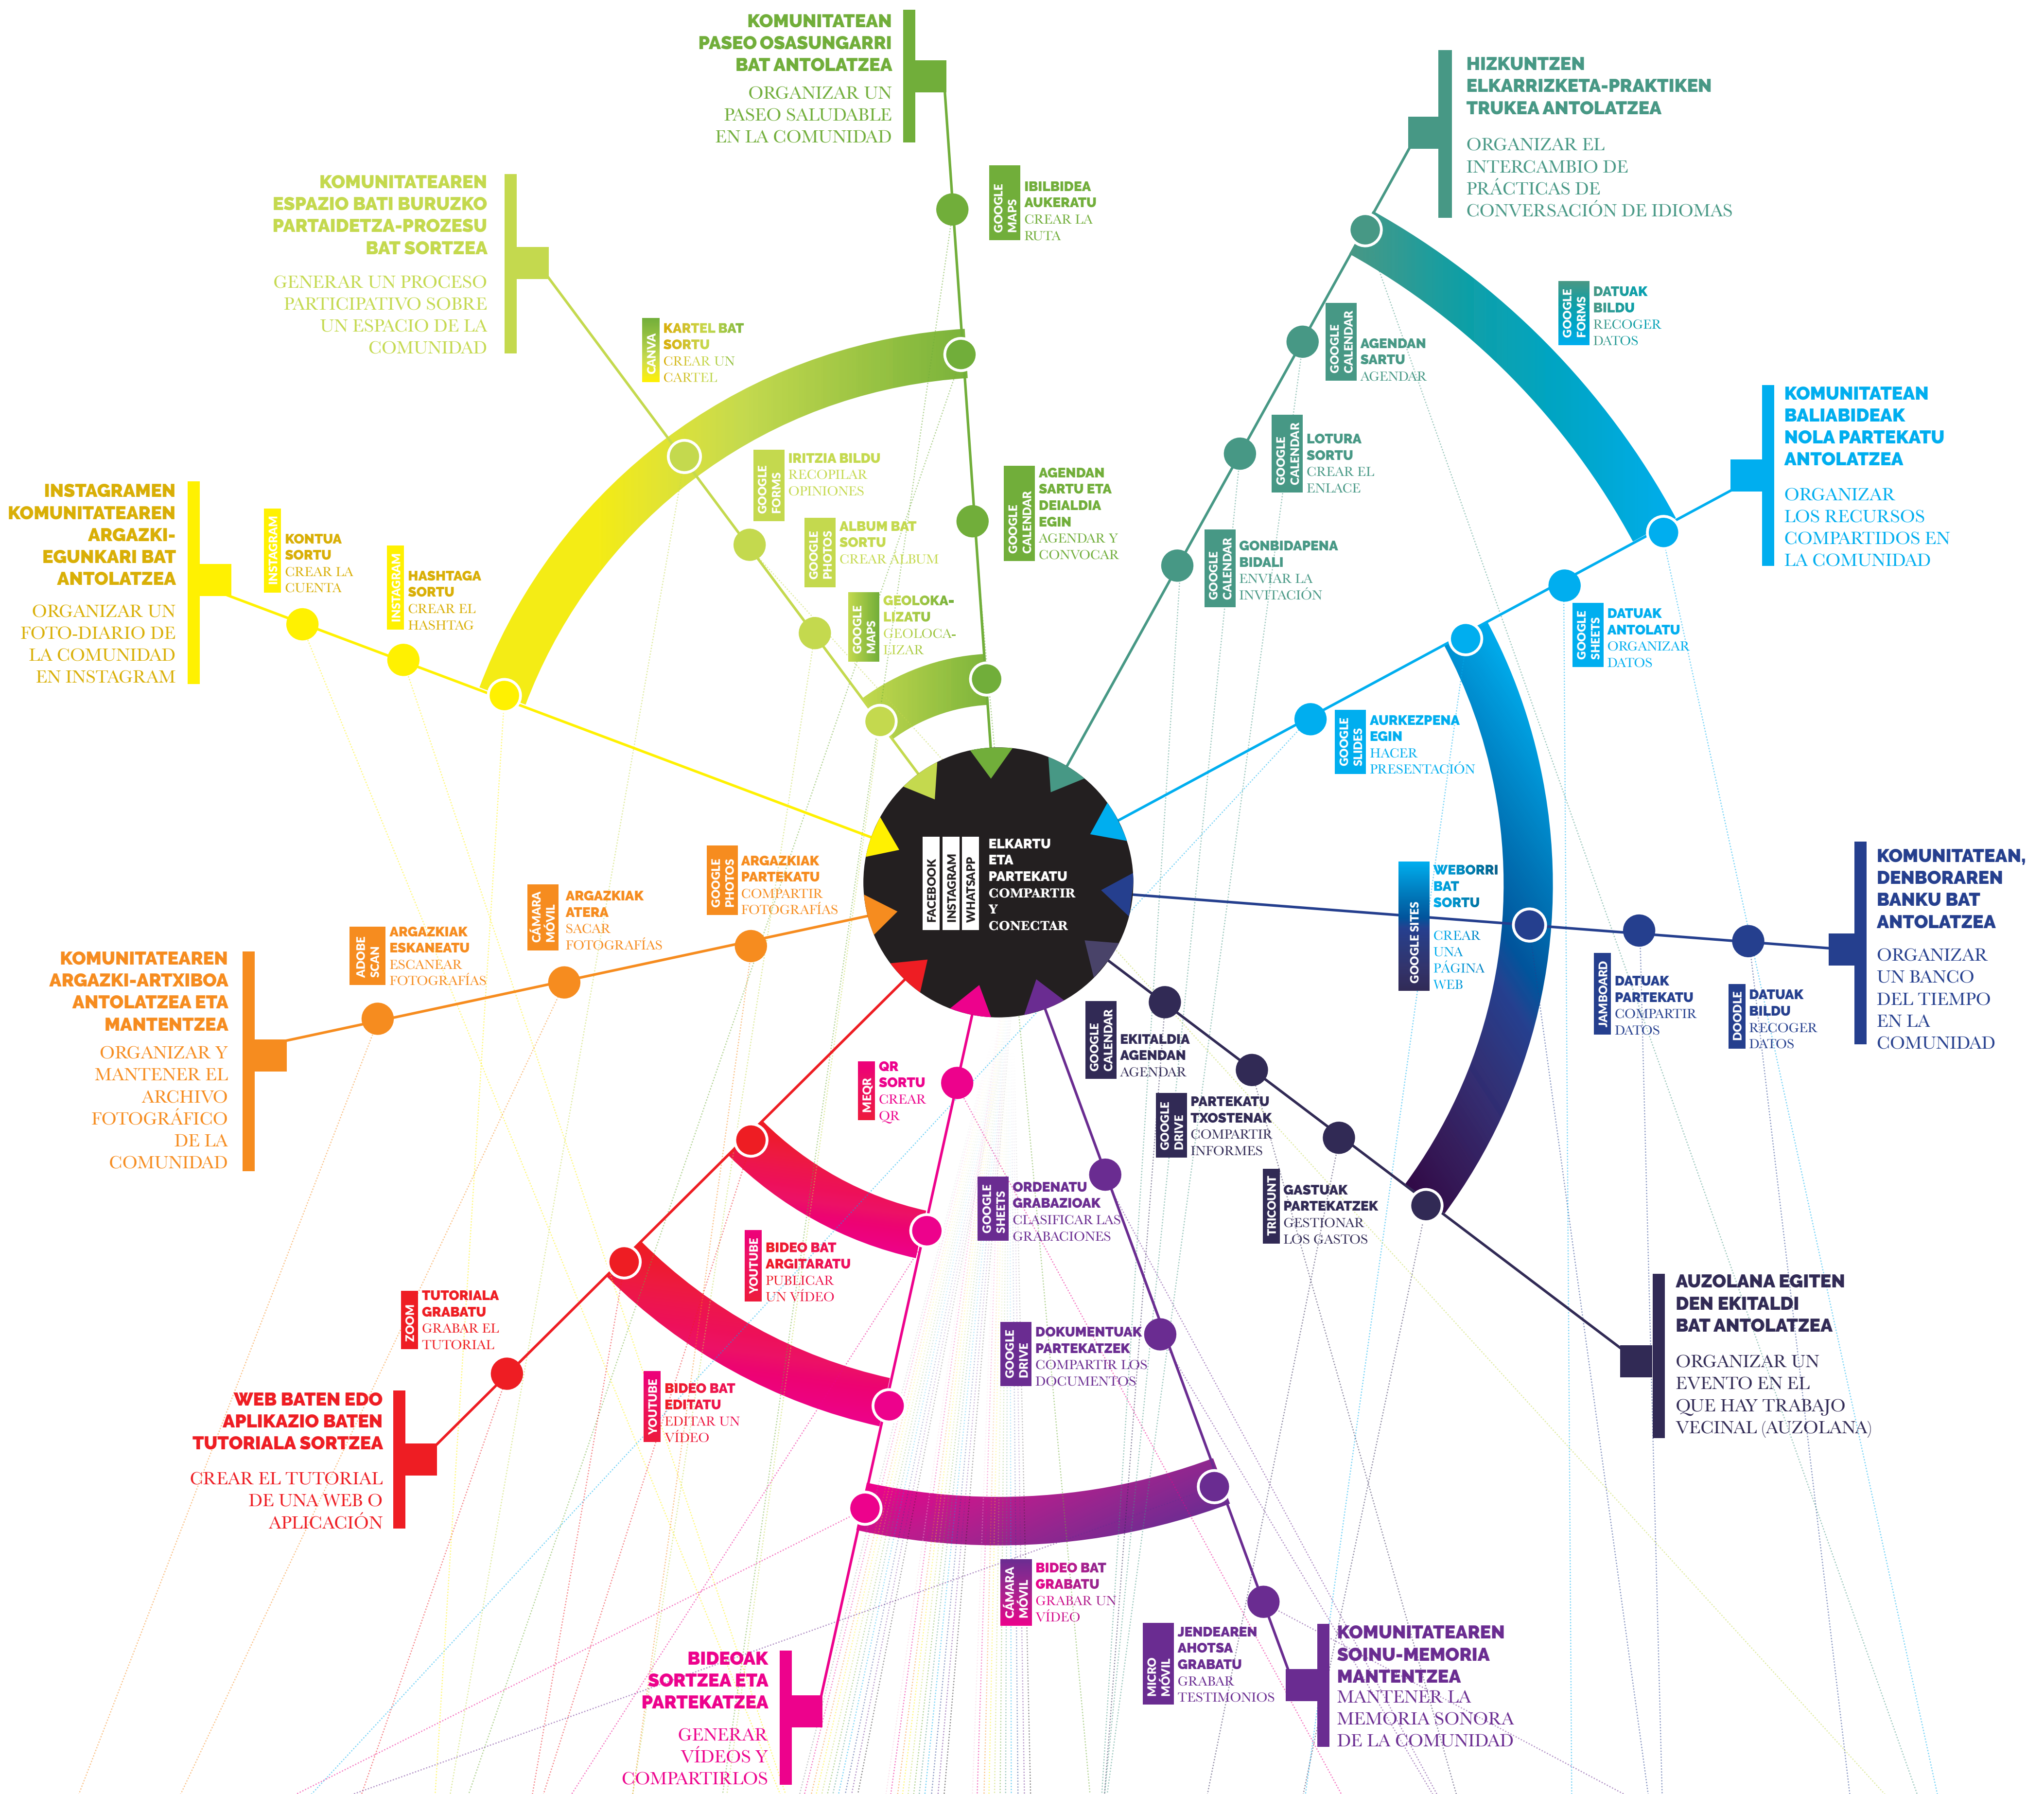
KOMUNITATEAN PASEO OSASUNGARRI BAT ANTOLATZEA
ORGANIZAR UN PASEO SALUDABLE EN LA COMUNIDAD

HIZKUNTZEN ELKARRIZKETA-PRAKTIKEN TRUKEA ANTOLATZEA
ORGANIZAR EL INTERCAMBIO DE PRÁCTICAS DE CONVERSACIÓN DE IDIOMAS

KOMUNITATEAREN ESPAZIO BATI BURUZKO PARTAIDETZA-PROZESU BAT SORTZEA
GENERAR UN PROCESO PARTICIPATIVO SOBRE UN ESPACIO DE LA COMUNIDAD

GOOGLE MAPS
IBILBIDEA AUKERATU
CREAR LA RUTA

CANVA
KARTEL BAT SORTU
CREAR UN CARTEL

GOOGLE FORMS
DATUAK BILDU
RECOGER DATOS

GOOGLE CALENDAR
AGENDAN SARTU
AGENDAR

KOMUNITATEAN BALIABIDEAK NOLA PARTEKATU ANTOLATZEA
ORGANIZAR LOS RECURSOS COMPARTIDOS EN LA COMUNIDAD

GOOGLE FORMS
IRITZIA BILDU
RECOPILAR OPINIONES

GOOGLE CALENDAR
LOTURA SORTU
CREAR EL ENLACE

INSTAGRAMEN KOMUNITATEAREN ARGAZKI-EGUNKARI BAT ANTOLATZEA
ORGANIZAR UN FOTO-DIARIO DE LA COMUNIDAD EN INSTAGRAM

INSTAGRAM
KONTUA SORTU
CREAR LA CUENTA

GOOGLE PHOTOS
ALBUM BAT SORTU
CREAR ÁLBUM

GOOGLE CALENDAR
AGENDAN SARTU ETA DEIALDIA EGIN
AGENDAR Y CONVOCAR

INSTAGRAM
HASHTAGA SORTU
CREAR EL HASHTAG

GOOGLE MAPS
GEOLOKA-LIZATU
GEOLOCA-LIZAR

GOOGLE CALENDAR
GONBIDAPENA BIDALI
ENVIAR LA INVITACIÓN

GOOGLE SHEETS
DATUAK ANTOLATU
ORGANIZAR DATOS

GOOGLE SLIDES
AURKEZPENA EGIN
HACER PRESENTACIÓN

FACEBOOK INSTAGRAM WHATSAPP
ELKARTU ETA PARTEKATU
COMPARTIR Y CONECTAR

GOOGLE PHOTOS
ARGAZKIAK PARTEKATU
COMPARTIR FOTOGRAFÍAS

CÁMARA MÓVIL
ARGAZKIAK ATERA
SACAR FOTOGRAFÍAS

ADOBE SCAN
ARGAZKIAK ESKANEATU
ESCANEAR FOTOGRAFÍAS

GOOGLE SITES
WEBORRI BAT SORTU
CREAR UNA PÁGINA WEB

KOMUNITATEAN, DENBORAREN BANKU BAT ANTOLATZEA
ORGANIZAR UN BANCO DEL TIEMPO EN LA COMUNIDAD

KOMUNITATEAREN ARGAZKI-ARTXIBOA ANTOLATZEA ETA MANTENTZEA
ORGANIZAR Y MANTENER EL ARCHIVO FOTOGRÁFICO DE LA COMUNIDAD

JAMBOARD
DATUAK PARTEKATU
COMPARTIR DATOS

DOODLE
DATUAK BILDU
RECOGER DATOS

GOOGLE CALENDAR
EKITALDIA AGENDAN
AGENDAR

MEQR
QR SORTU
CREAR QR

GOOGLE DRIVE
PARTEKATU TXOSTENAK
COMPARTIR INFORMES

TRICOUNT
GASTUAK PARTEKATZEK
COMPARTIR LOS GASTOS

GOOGLE SHEETS
ORDENATU GRABAZIOAK
CLASIFICAR LAS GRABACIONES

YOUTUBE
BIDEO BAT ARGITARATU
PUBLICAR UN VÍDEO

AUZOLANA EGITEN DEN EKITALDI BAT ANTOLATZEA
ORGANIZAR UN EVENTO EN EL QUE HAY TRABAJO VECINAL (AUZOLANA)

ZOOM
TUTORIALA GRABATU
GRABAR EL TUTORIAL

GOOGLE DRIVE
DOKUMENTUAK PARTEKATZEK
COMPARTIR LOS DOCUMENTOS

WEB BATEN EDO APLIKAZIO BATEN TUTORIALA SORTZEA
CREAR EL TUTORIAL DE UNA WEB O APLICACIÓN

YOUTUBE
BIDEO BAT EDITATU
EDITAR UN VÍDEO

CÁMARA MÓVIL
BIDEO BAT GRABATU
GRABAR UN VÍDEO

MICRO MÓVIL
JENDEAREN AHOTSA GRABATU
GRABAR TESTIMONIOS

KOMUNITATEAREN SOINU-MEMORIA MANTENTZEA
MANTENER LA MEMORIA SONORA DE LA COMUNIDAD

BIDEOAK SORTZEA ETA PARTEKATZEA
GENERAR VÍDEOS Y COMPARTIRLOS